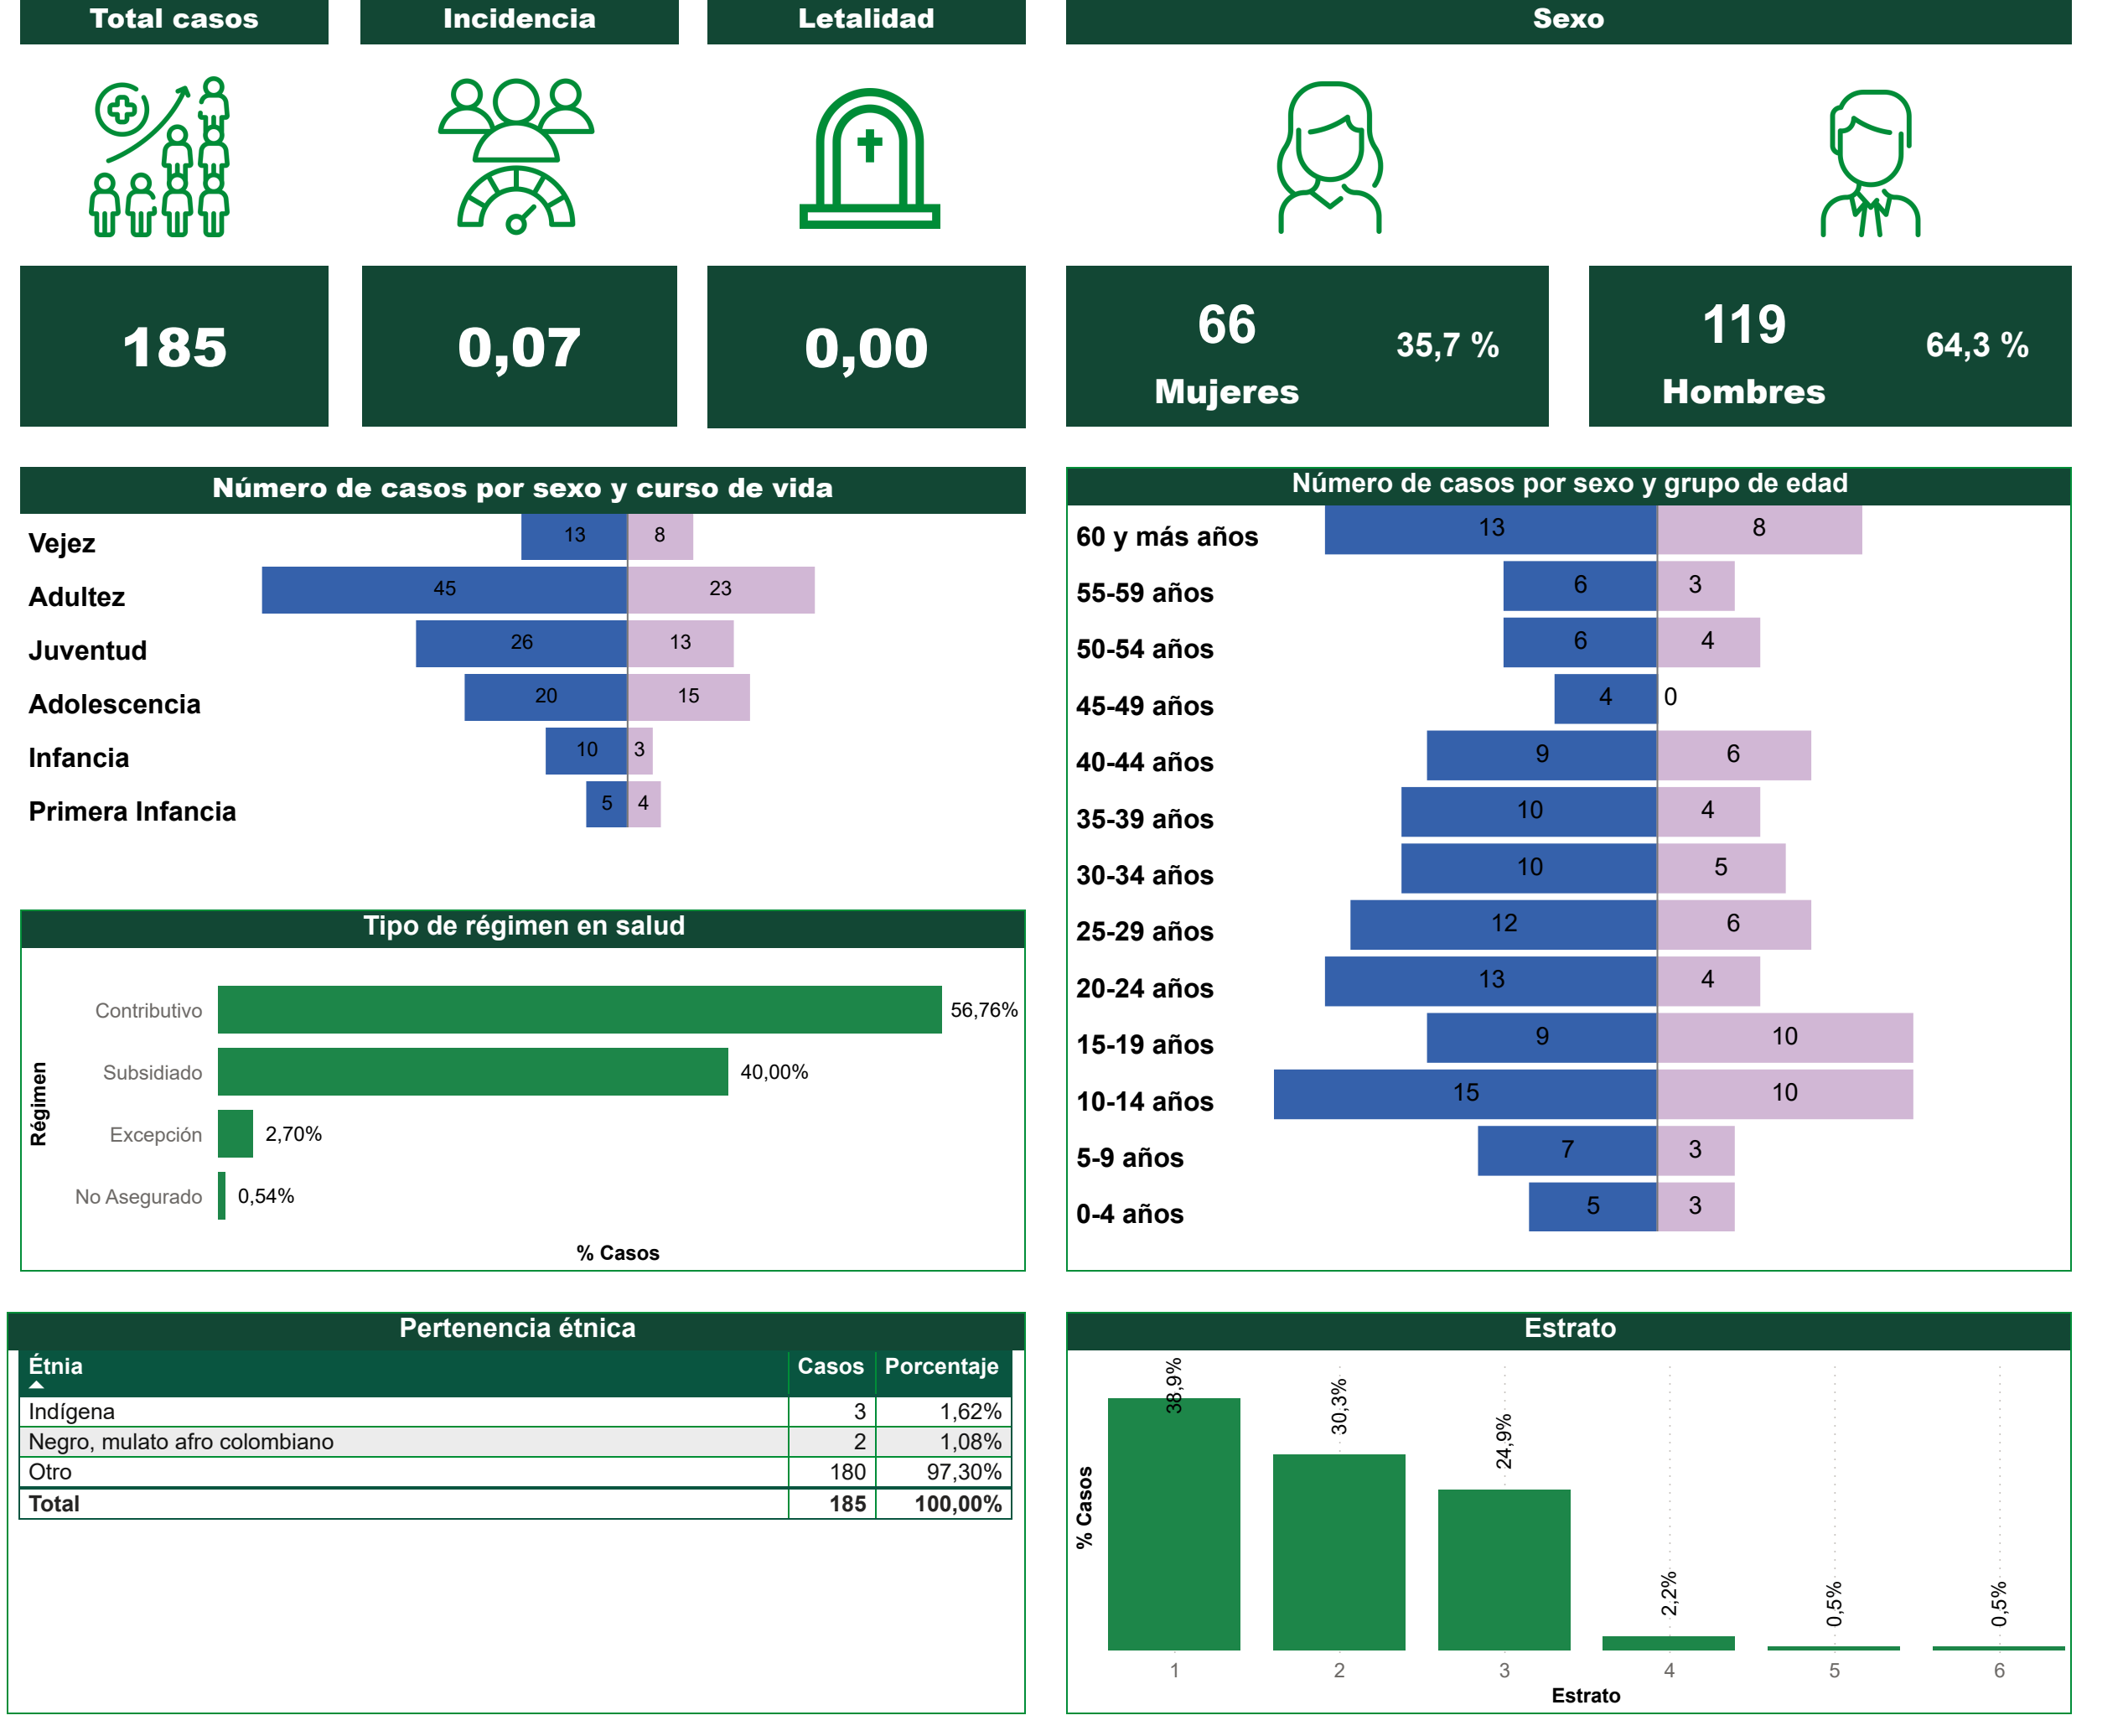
Total casos

185

Incidencia

0,07

Letalidad

0,00

Sexo

66 35,7 %
Mujeres

119 64,3 %
Hombres

Número de casos por sexo y curso de vida

| | | |
|---|---|---|
| Vejez | 13 | 8 |
| Adultez | 45 | 23 |
| Juventud | 26 | 13 |
| Adolescencia | 20 | 15 |
| Infancia | 10 | 3 |
| Primera Infancia | 5 | 4 |

Número de casos por sexo y grupo de edad

| | | |
|---|---|---|
| 60 y más años | 13 | 8 |
| 55-59 años | 6 | 3 |
| 50-54 años | 6 | 4 |
| 45-49 años | 4 | 0 |
| 40-44 años | 9 | 6 |
| 35-39 años | 10 | 4 |
| 30-34 años | 10 | 5 |
| 25-29 años | 12 | 6 |
| 20-24 años | 13 | 4 |
| 15-19 años | 9 | 10 |
| 10-14 años | 15 | 10 |
| 5-9 años | 7 | 3 |
| 0-4 años | 5 | 3 |

Tipo de régimen en salud

Régimen
Contributivo 56,76%
Subsidiado 40,00%
Excepción 2,70%
No Asegurado 0,54%
% Casos

Pertenencia étnica

| Étnia | Casos | Porcentaje |
|---|---|---|
| Indígena | 3 | 1,62% |
| Negro, mulato afro colombiano | 2 | 1,08% |
| Otro | 180 | 97,30% |
| Total | 185 | 100,00% |

Estrato

% Casos
38,9% 30,3% 24,9% 2,2% 0,5% 0,5%
1 2 3 4 5 6
Estrato